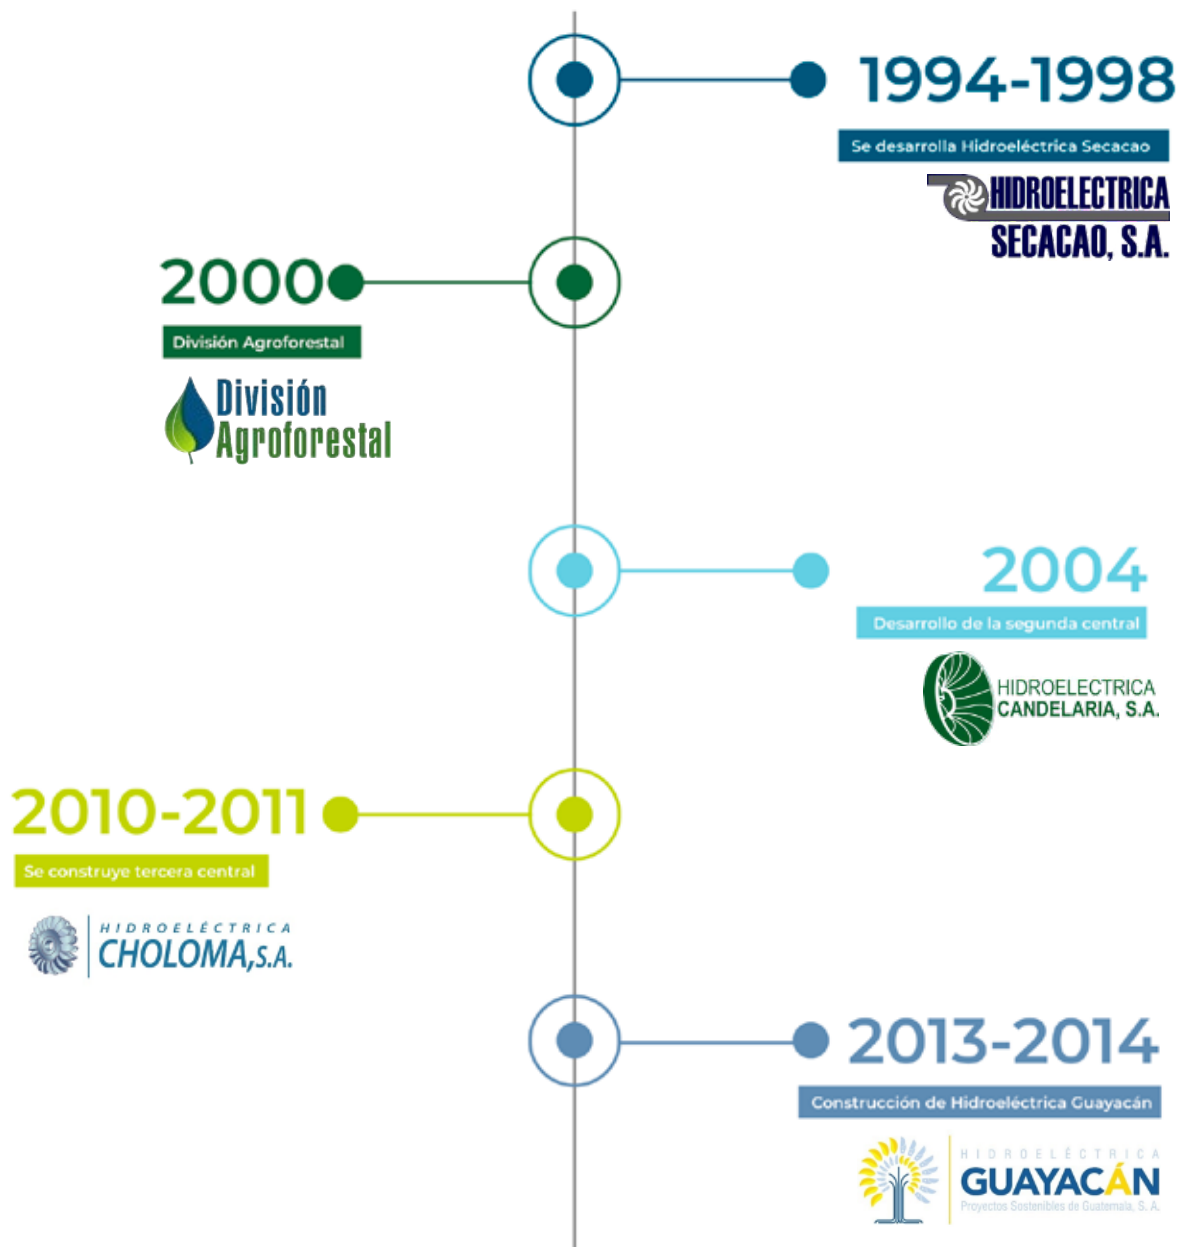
1994-1998

Se desarrolla Hidroeléctrica Secacao

HIDROELECTRICA SECACAO, S.A.

2000

División Agroforestal

División Agroforestal

2004

Desarrollo de la segunda central

HIDROELECTRICA CANDELARIA, S.A.

2010-2011

Se construye tercera central

HIDROELÉCTRICA CHOLOMA, S.A.

2013-2014

Construcción de Hidroeléctrica Guayacán

HIDROELÉCTRICA GUAYACÁN Proyectos Sostenibles de Guatemala, S. A.